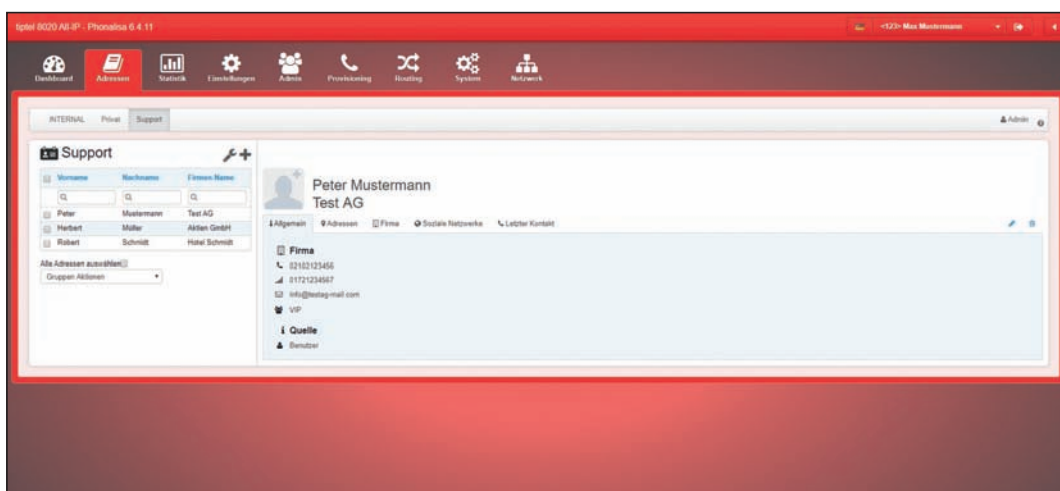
tiptel 8020 All-IP - Phonalisa 6.4.11

<123> Max Mustermann

Dashboard Adressen Statistik Einstellungen Admin Provisioning Routing System Netzwerk

INTERNAL Privat Support

Admin

Support

| Vorname | Nachname | Firmen Name |
|---|---|---|
| Peter | Mustermann | Test AG |
| Herbert | Müller | Aktien GmbH |
| Robert | Schmidt | Hotel Schmidt |

Alle Adressen auswählen

Gruppen Aktionen

Peter Mustermann
Test AG

Allgemein Adressen Firma Soziale Netzwerke Letzter Kontakt

Firma
02102123456
01721234567
info@testag-mail.com
VIP

Quelle
Benutzer